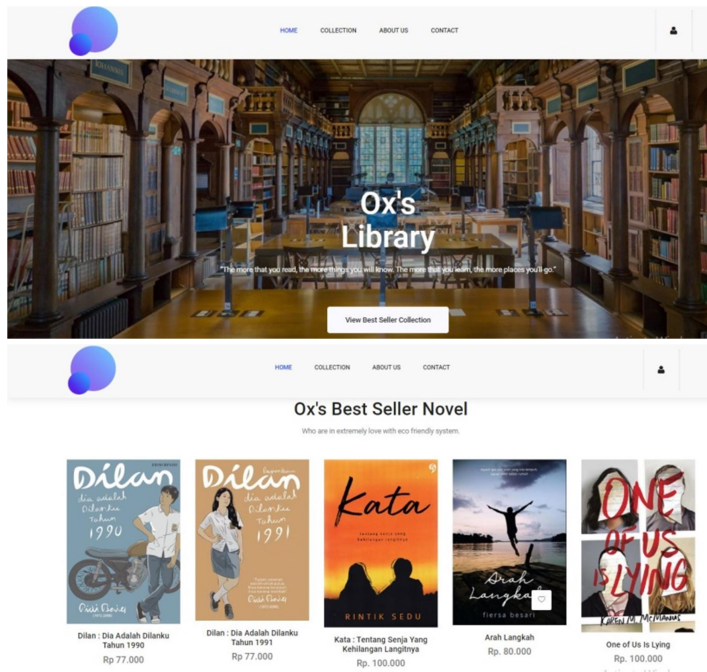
HOME COLLECTION ABOUT US CONTACT

Ox's Library

"The more that you read, the more things you will know. The more that you learn, the more places you'll go."

View Best Seller Collection

HOME COLLECTION ABOUT US CONTACT

Ox's Best Seller Novel

Who are in extremely love with eco friendly system.

Dilan dia adalah Dilanku Tahun 1990 Pidi Baiq

Dilan dia adalah Dilanku Tahun 1991 Pidi Baiq

Kata RINTIK SEDU

Arah Langkah fiersa besari

ONE OF US IS LYING KAREN M. McMANUS

Dilan : Dia Adalah Dilanku Tahun 1990
Rp 77.000

Dilan : Dia Adalah Dilanku Tahun 1991
Rp 77.000

Kata : Tentang Senja Yang Kehilangan Langitnya
Rp. 100.000

Arah Langkah
Rp. 80.000

One of Us Is Lying
Rp. 100.000